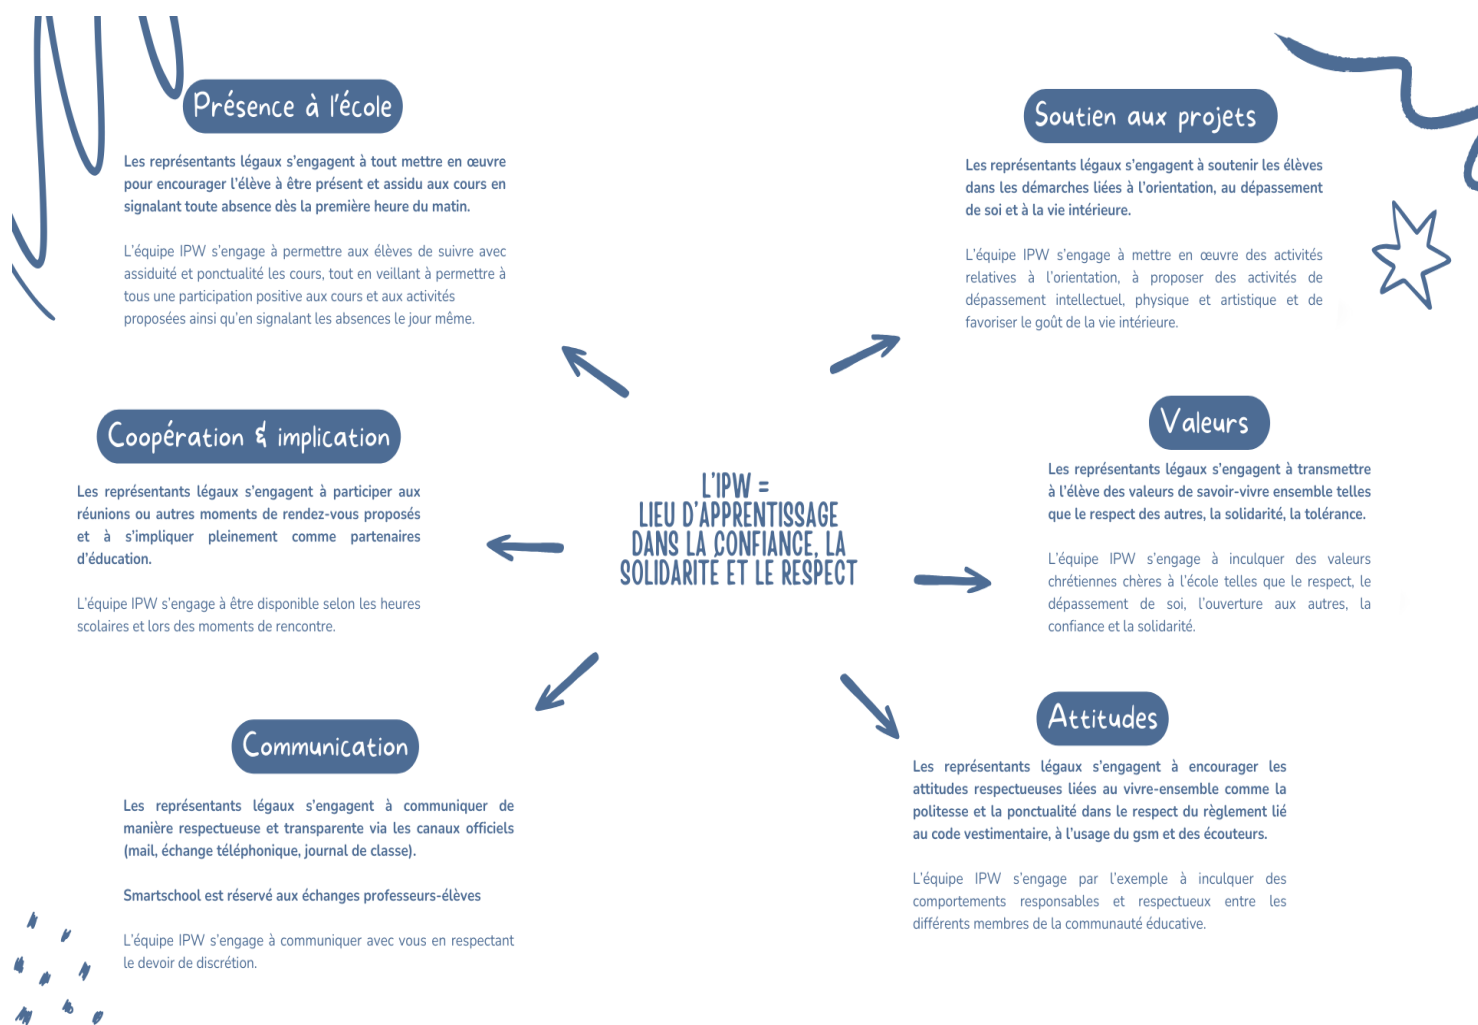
Présence à l'école

Les représentants légaux s'engagent à tout mettre en œuvre pour encourager l'élève à être présent et assidu aux cours en signalant toute absence dès la première heure du matin.

L'équipe IPW s'engage à permettre aux élèves de suivre avec assiduité et ponctualité les cours, tout en veillant à permettre à tous une participation positive aux cours et aux activités proposées ainsi qu'en signalant les absences le jour même.

Soutien aux projets

Les représentants légaux s'engagent à soutenir les élèves dans les démarches liées à l'orientation, au dépassement de soi et à la vie intérieure.

L'équipe IPW s'engage à mettre en œuvre des activités relatives à l'orientation, à proposer des activités de dépassement intellectuel, physique et artistique et de favoriser le goût de la vie intérieure.

Coopération & implication

Les représentants légaux s'engagent à participer aux réunions ou autres moments de rendez-vous proposés et à s'impliquer pleinement comme partenaires d'éducation.

L'équipe IPW s'engage à être disponible selon les heures scolaires et lors des moments de rencontre.

L'IPW = LIEU D'APPRENTISSAGE DANS LA CONFIANCE, LA SOLIDARITÉ ET LE RESPECT

Valeurs

Les représentants légaux s'engagent à transmettre à l'élève des valeurs de savoir-vivre ensemble telles que le respect des autres, la solidarité, la tolérance.

L'équipe IPW s'engage à inculquer des valeurs chrétiennes chères à l'école telles que le respect, le dépassement de soi, l'ouverture aux autres, la confiance et la solidarité.

Communication

Les représentants légaux s'engagent à communiquer de manière respectueuse et transparente via les canaux officiels (mail, échange téléphonique, journal de classe).

Smartschool est réservé aux échanges professeurs-élèves

L'équipe IPW s'engage à communiquer avec vous en respectant le devoir de discrétion.

Attitudes

Les représentants légaux s'engagent à encourager les attitudes respectueuses liées au vivre-ensemble comme la politesse et la ponctualité dans le respect du règlement lié au code vestimentaire, à l'usage du gsm et des écouteurs.

L'équipe IPW s'engage par l'exemple à inculquer des comportements responsables et respectueux entre les différents membres de la communauté éducative.